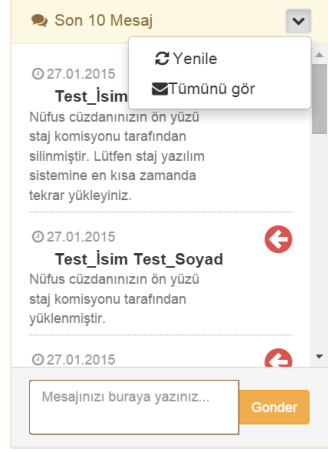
Son 10 Mesaj

Yenile

Tümünü gör

27.01.2015

Test_İsim

Nüfus cüzdanınızın ön yüzü staj komisyonu tarafından silinmiştir. Lütfen staj yazılım sistemine en kısa zamanda tekrar yükleyiniz.

27.01.2015

Test_İsim Test_Soyad

Nüfus cüzdanınızın ön yüzü staj komisyonu tarafından yüklenmiştir.

27.01.2015

Mesajınızı buraya yazınız...

Gonder